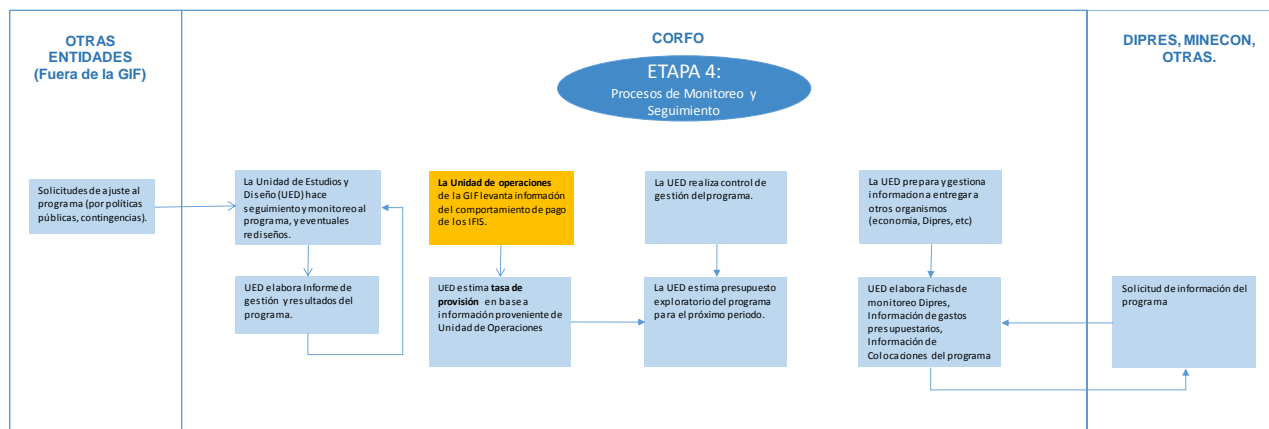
OTRAS ENTIDADES (Fuera de la GIF)

CORFO

ETAPA 4:
Procesos de Monitoreo y Seguimiento

DIPRES, MINECON, OTRAS.

Solicitudes de ajuste al programa (por políticas públicas, contingencias).

La Unidad de Estudios y Diseño (UED) hace seguimiento y monitoreo al programa, y eventuales rediseños.

UED elabora Informe de gestión y resultados del programa.

La Unidad de operaciones de la GIF levanta información del comportamiento de pago de los IFIS.

UED estima tasa de provisión en base a información proveniente de Unidad de Operaciones

La UED realiza control de gestión del programa.

La UED estima presupuesto exploratorio del programa para el próximo periodo.

La UED prepara y gestiona información a entregar a otros organismos (economía, Dipres, etc)

UED elabora Fichas de monitoreo Dipres, Información de gastos presupuestarios, Información de Colocaciones del programa

Solicitud de información del programa